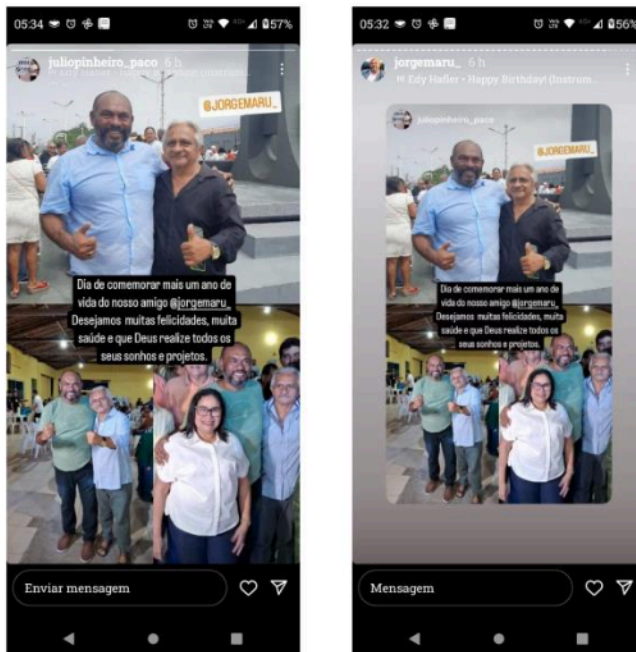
05:34 57%

juliopinheiro_paco 6 h

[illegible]

@JORGEMARU_

Dia de comemorar mais um ano de vida do nosso amigo @jorgemaru_ Desejamos muitas felicidades, muita saúde e que Deus realize todos os seus sonhos e projetos.

Enviar mensagem

05:32 56%

jorgemaru_ 6 h

Edy Hafler · Happy Birthday! (Instrum...

juliopinheiro_paco

@JORGEMARU_

Dia de comemorar mais um ano de vida do nosso amigo @jorgemaru_ Desejamos muitas felicidades, muita saúde e que Deus realize todos os seus sonhos e projetos.

Mensagem